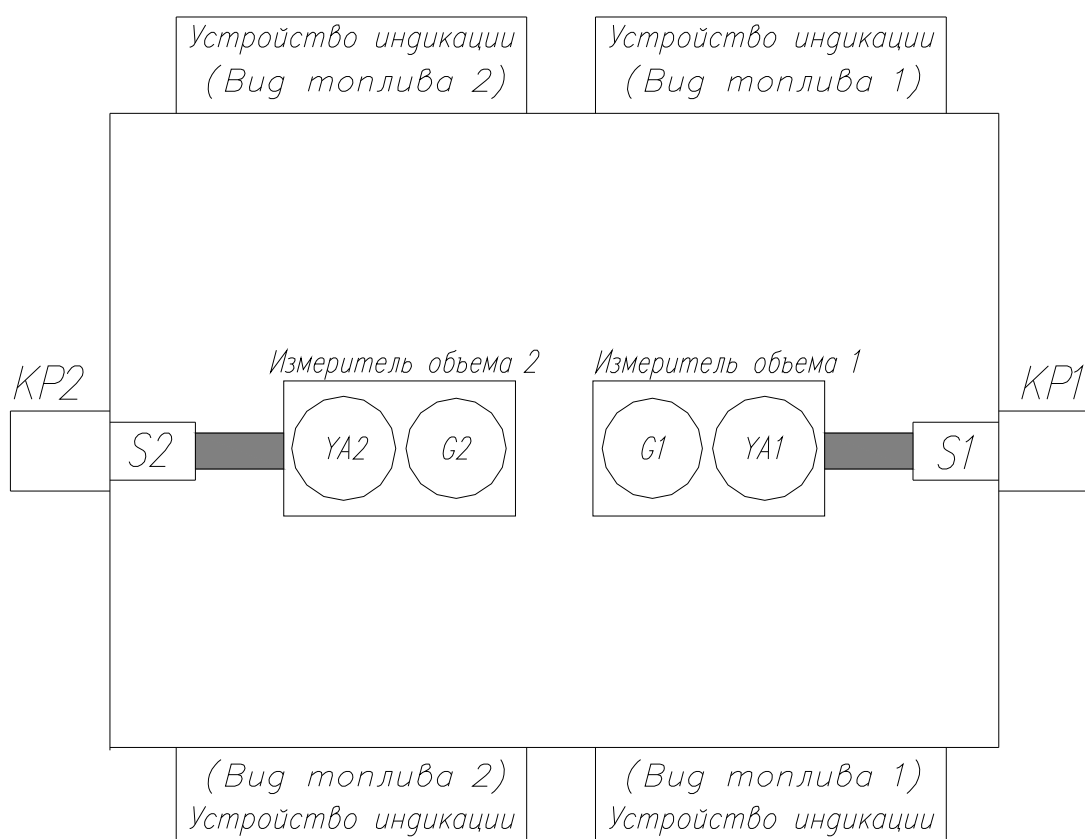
Устройство индикации
(Вид топлива 2)

Устройство индикации
(Вид топлива 1)

KP2

S2

Измеритель обьема 2

YA2

G2

Измеритель обьема 1

G1

YA1

S1

KP1

(Вид топлива 2)
Устройство индикации

(Вид топлива 1)
Устройство индикации